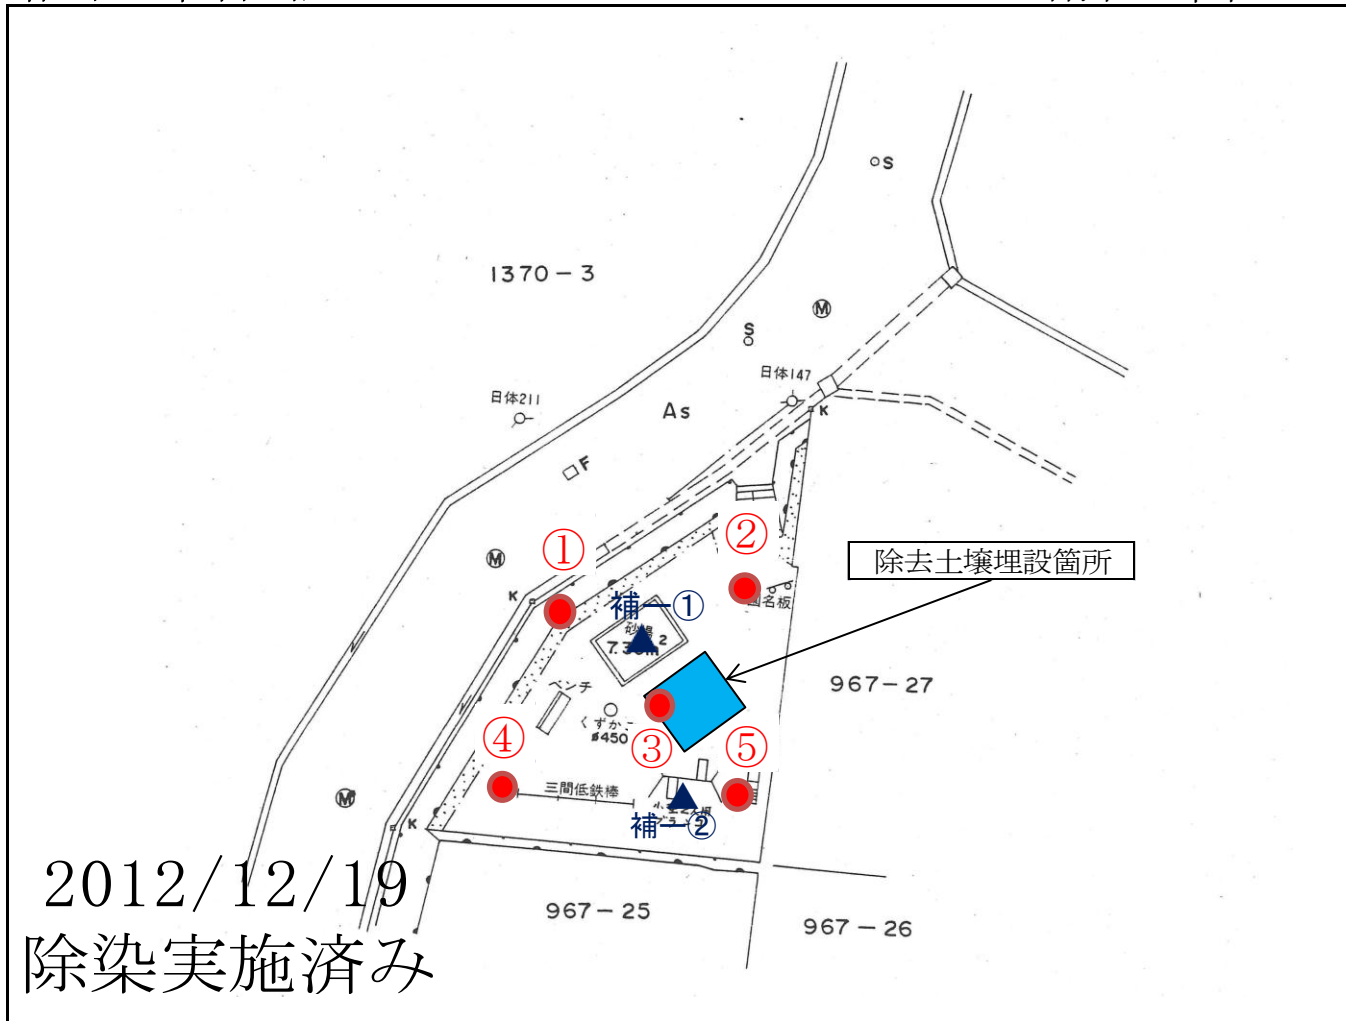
S

1370－3

S

M

日体147

日体211

As

K

F

①

②

除去土壌埋設箇所

M

K

補－①

名板

砂場 2
7.3㎡

967－27

ベンチ

くずかご
ø450

④

③

⑤

三間低鉄棒

補－②

M

K

2012/12/19
除染実施済み

967－25

967－26